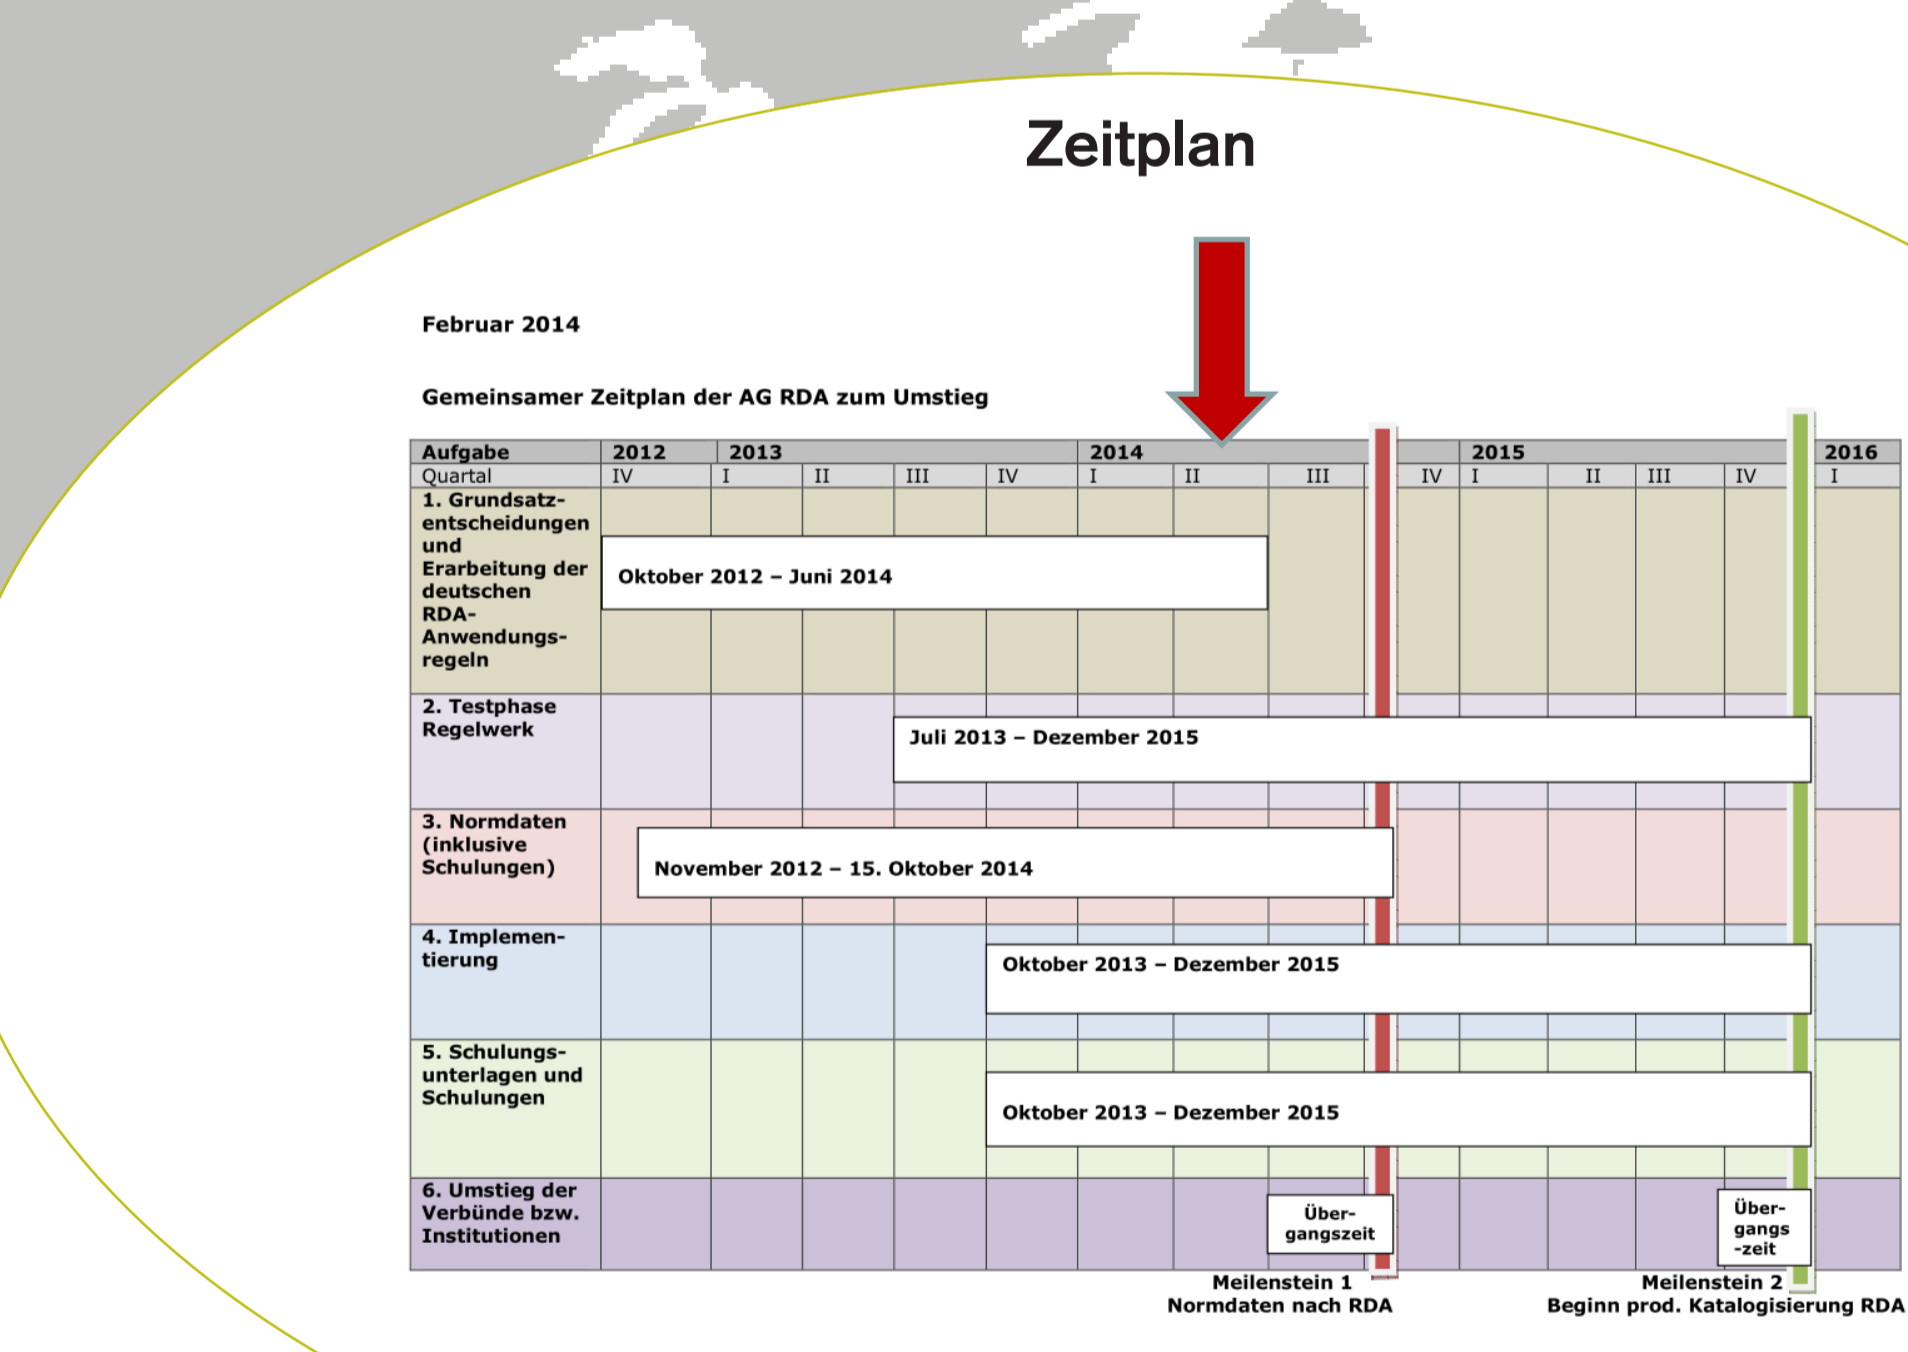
Zeitplan

Februar 2014

Gemeinsamer Zeitplan der AG RDA zum Umstieg

| Aufgabe | 2012 | 2013 | | | | 2014 | | | | 2015 | | | | 2016 |
|---|---|---|---|---|---|---|---|---|---|---|---|---|---|---|
| Quartal | IV | I | II | III | IV | I | II | III | IV | I | II | III | IV | I |
| 1. Grundsatzentscheidungen und Erarbeitung der deutschen RDA-Anwendungsregeln | Oktober 2012 – Juni 2014 | | | | | | | | | | | | | |
| 2. Testphase Regelwerk | | | | Juli 2013 – Dezember 2015 | | | | | | | | | | |
| 3. Normdaten (inklusive Schulungen) | November 2012 – 15. Oktober 2014 | | | | | | | | | | | | | |
| 4. Implementierung | | | | | Oktober 2013 – Dezember 2015 | | | | | | | | | |
| 5. Schulungsunterlagen und Schulungen | | | | | Oktober 2013 – Dezember 2015 | | | | | | | | | |
| 6. Umstieg der Verbünde bzw. Institutionen | | | | | | | | Übergangszeit | | | | | Übergangs-zeit | |

Meilenstein 1
Normdaten nach RDA

Meilenstein 2
Beginn prod. Katalogisierung RDA